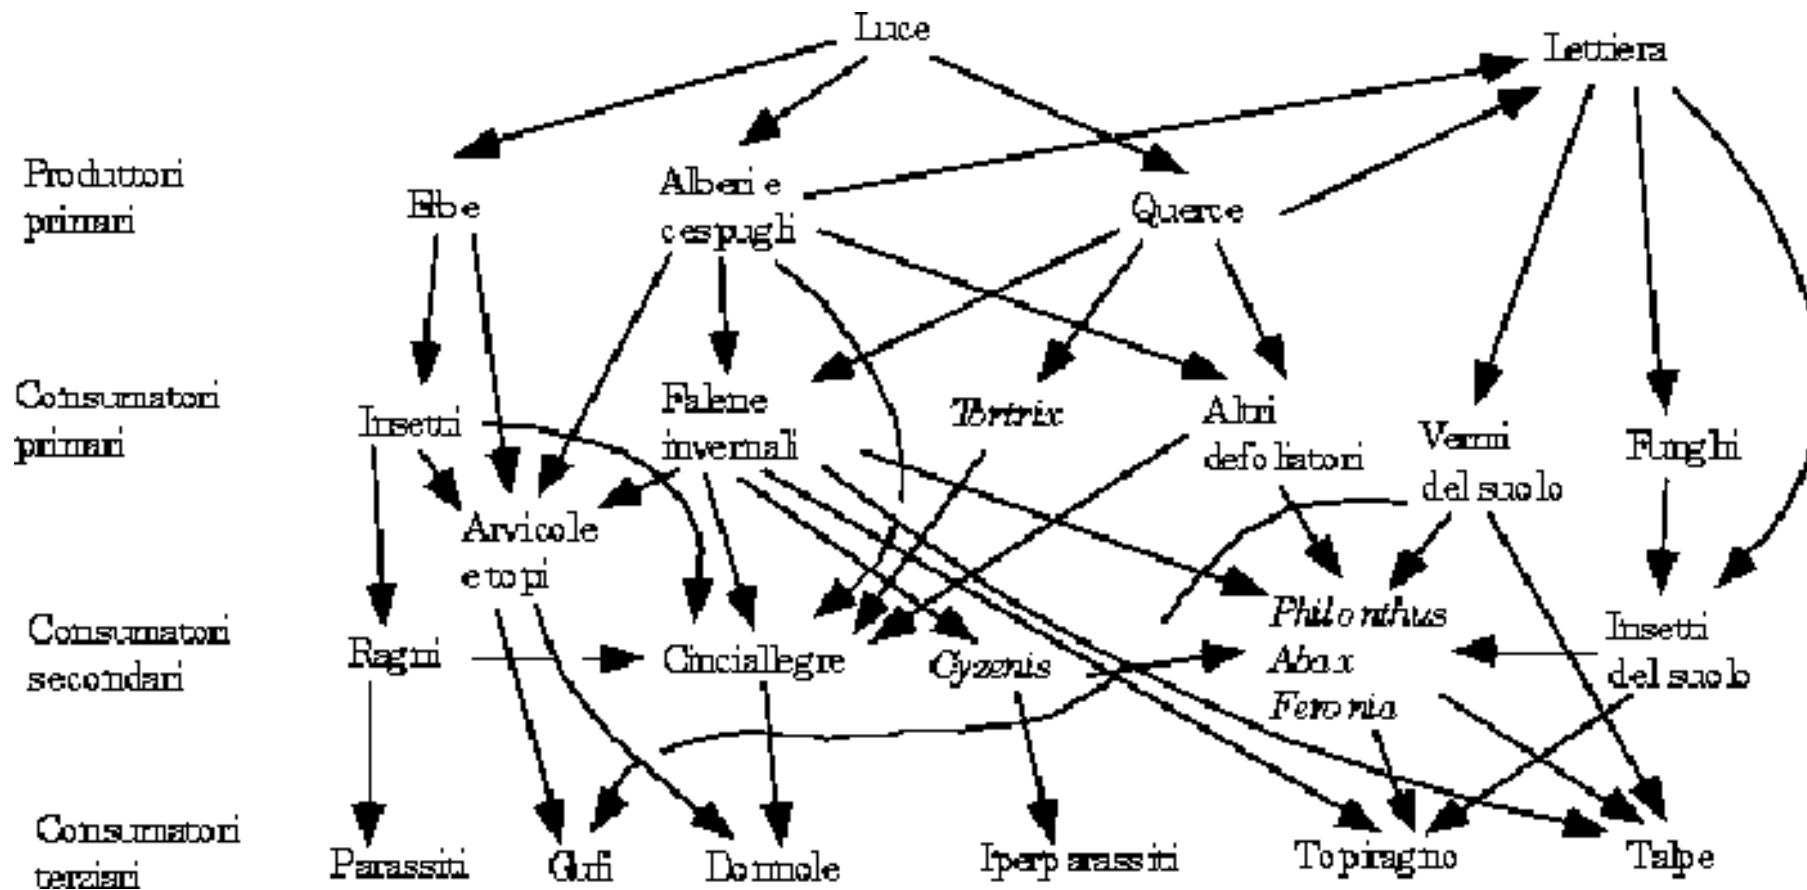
Luce

Lettiera

Produttori primari

Erbe

Alberi e cespugli

Querce

Consumatori primari

Insetti

Falene invernali

*Tortrix*

Altri defoliatori

Vermi del suolo

Funghi

Arvicole e topi

Consumatori secondari

Ragni

Cinciallegre

*Cyzenis*

*Philonthus*
*Abax*
*Feronia*

Insetti del suolo

Consumatori terziari

Parassiti

Gufi

Donnole

Iperparassiti

Topiragno

Talpe